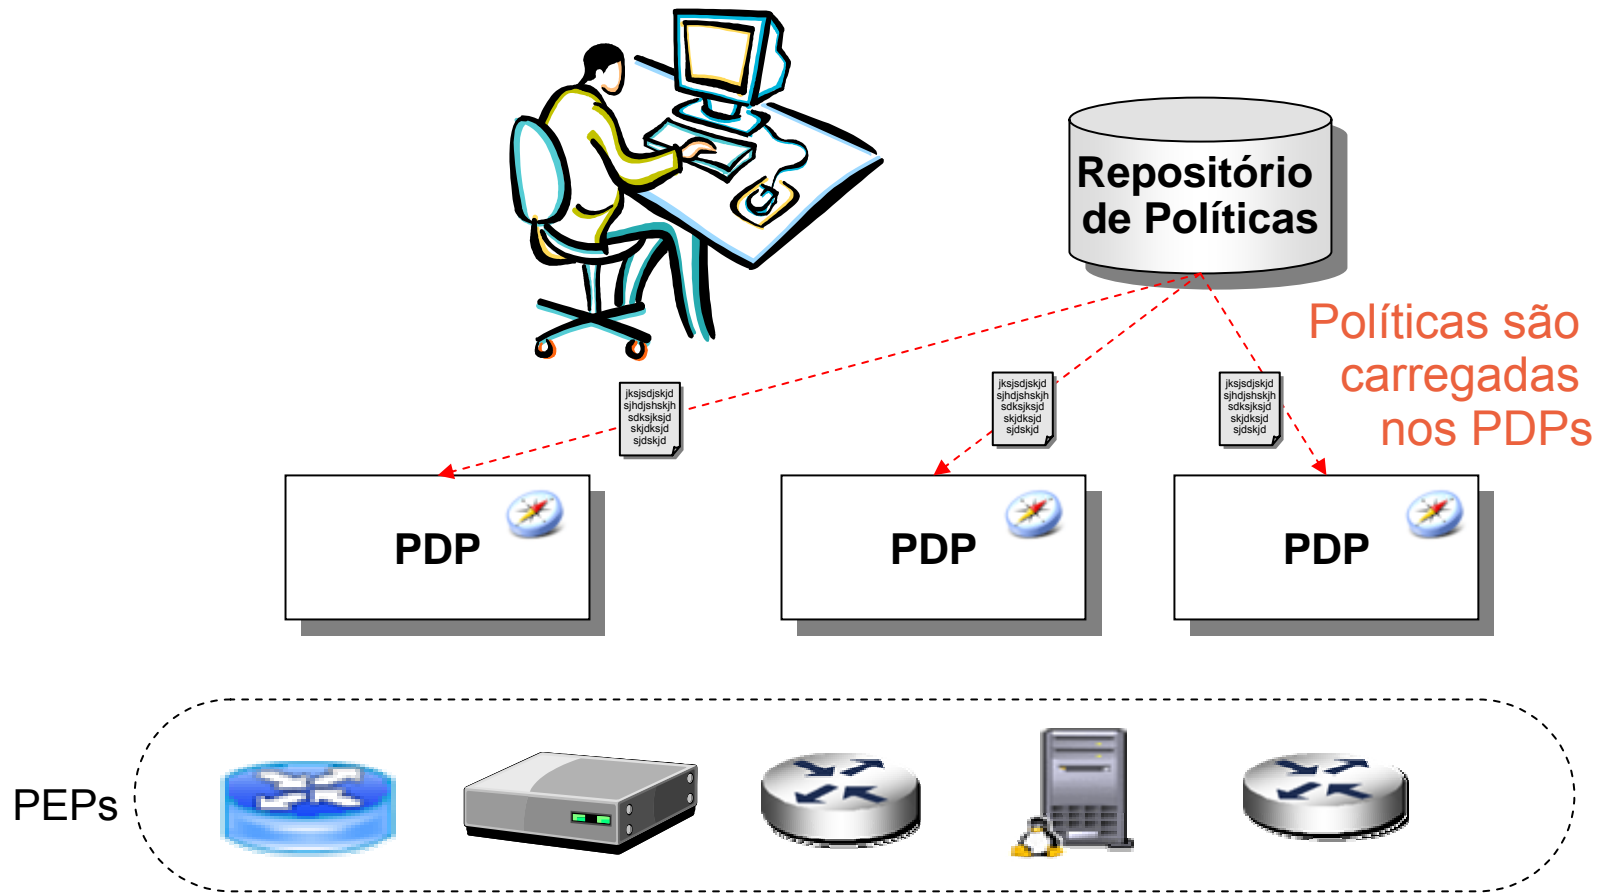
Repositório de Políticas

Políticas são carregadas nos PDPs

jksjsdjskjd sjhdjshskjh sdksjksjd skjdksjd sjdskjd

jksjsdjskjd sjhdjshskjh sdksjksjd skjdksjd sjdskjd

jksjsdjskjd sjhdjshskjh sdksjksjd skjdksjd sjdskjd

PDP

PDP

PDP

PEPs